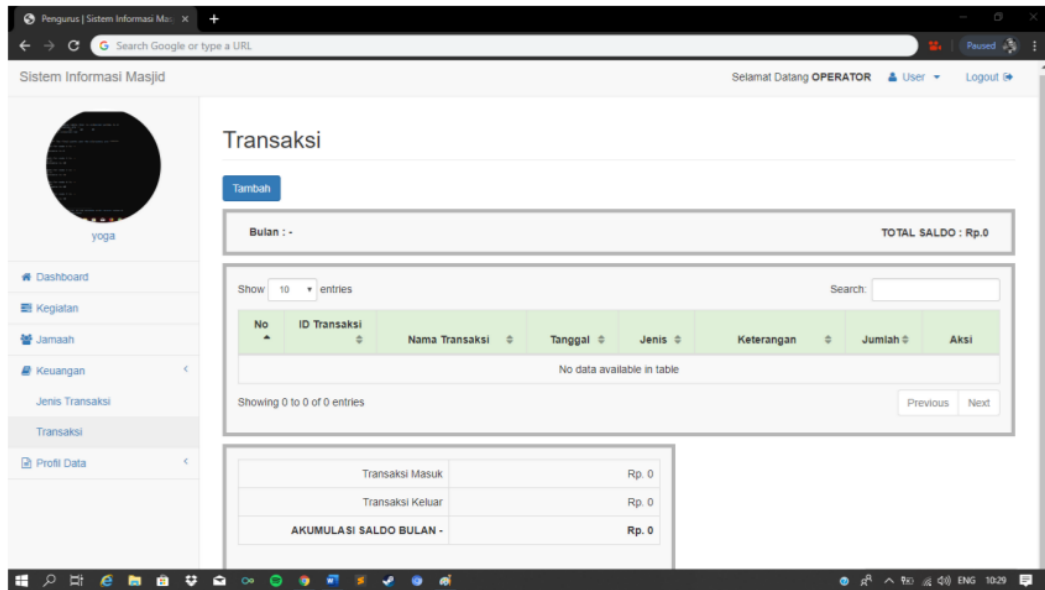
Pengurus | Sistem Informasi Mas ×
+
Search Google or type a URL
Paused

Sistem Informasi Masjid
Selamat Datang OPERATOR User Logout

yoga

Dashboard
Kegiatan
Jamaah
Keuangan
Jenis Transaksi
Transaksi
Profil Data

Transaksi

Tambah

Bulan : -
TOTAL SALDO : Rp.0

Show 10 entries
Search:

| No | ID Transaksi | Nama Transaksi | Tanggal | Jenis | Keterangan | Jumlah | Aksi |
|---|---|---|---|---|---|---|---|
| No data available in table | | | | | | | |

Showing 0 to 0 of 0 entries
Previous Next

| Transaksi Masuk | Rp. 0 |
|---|---|
| Transaksi Keluar | Rp. 0 |
| AKUMULASI SALDO BULAN - | Rp. 0 |

ENG 10:29